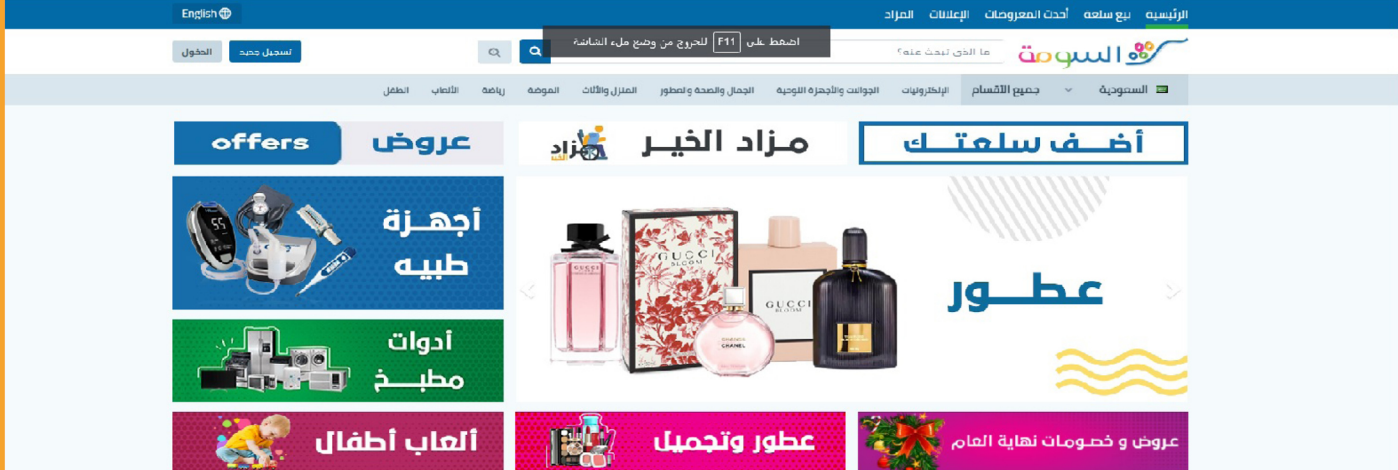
English

الرئيسية بيع سلعة أحدث المعروضات الإعلانات المزاد

اضغط على F11 للخروج من وضع ملء الشاشة

السومة

ما الذي تبحث عنه؟

تسجيل جديد الدخول

السعودية جميع الأقسام الإلكترونيات الجوالات والأجهزة اللوحية الجمال والصحة والعطور المنزل والأثاث الموضة رياضة الألعاب الطفل

أضف سلعتك

مزاد الخير

مزاد

عروض offers

عطور

GUCCI BLOOM

GUCCI BLOOM

CHANEL

أجهزة طبيه

أدوات مطبخ

عروض و خصومات نهاية العام

عطور وتجميل

ألعاب أطفال